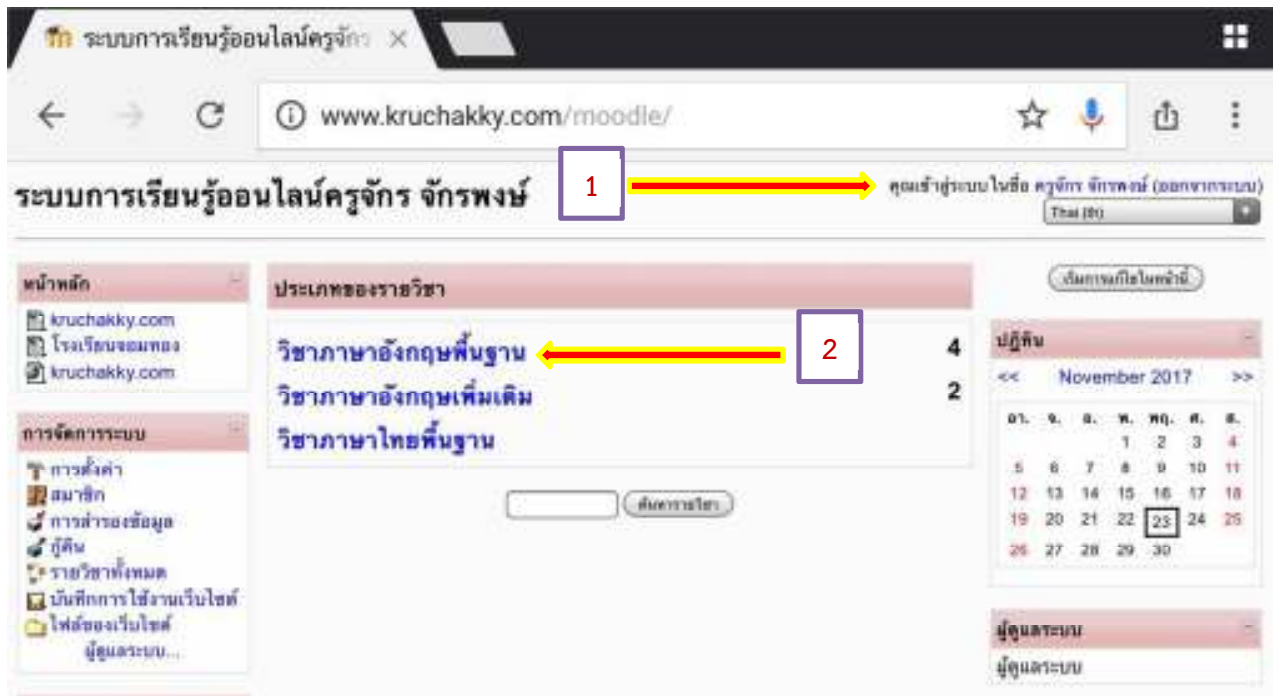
ระบบการเรียนรู้ออนไลน์ครูจักร ×

www.kruchakky.com/moodle/

ระบบการเรียนรู้ออนไลน์ครูจักร จักรพงษ์

1

คุณเข้าสู่ระบบในชื่อ ครูจักร จักรพงษ์ (ออกจากระบบ)

Thai (th)

หน้าหลัก

kruchakky.com
โรงเรียนจอมทอง
kruchakky.com

การจัดการระบบ

การตั้งค่า
สมาชิก
การสำรองข้อมูล
กู้คืน
รายวิชาทั้งหมด
บันทึกการใช้งานเว็บไซต์
ไฟล์ของเว็บไซต์
ผู้ดูแลระบบ...

ประเภทของรายวิชา

| วิชาภาษาอังกฤษพื้นฐาน | 4 |
|---|---|
| วิชาภาษาอังกฤษเพิ่มเติม | 2 |
| วิชาภาษาไทยพื้นฐาน | |

2

ค้นหารายวิชา

เริ่มการแก้ไขในหน้านี้

ปฏิทิน

<< November 2017 >>

| อา. | จ. | อ. | พ. | พฤ. | ศ. | ส. |
|---|---|---|---|---|---|---|
| | | | 1 | 2 | 3 | 4 |
| 5 | 6 | 7 | 8 | 9 | 10 | 11 |
| 12 | 13 | 14 | 15 | 16 | 17 | 18 |
| 19 | 20 | 21 | 22 | 23 | 24 | 25 |
| 26 | 27 | 28 | 29 | 30 | | |

ผู้ดูแลระบบ

ผู้ดูแลระบบ